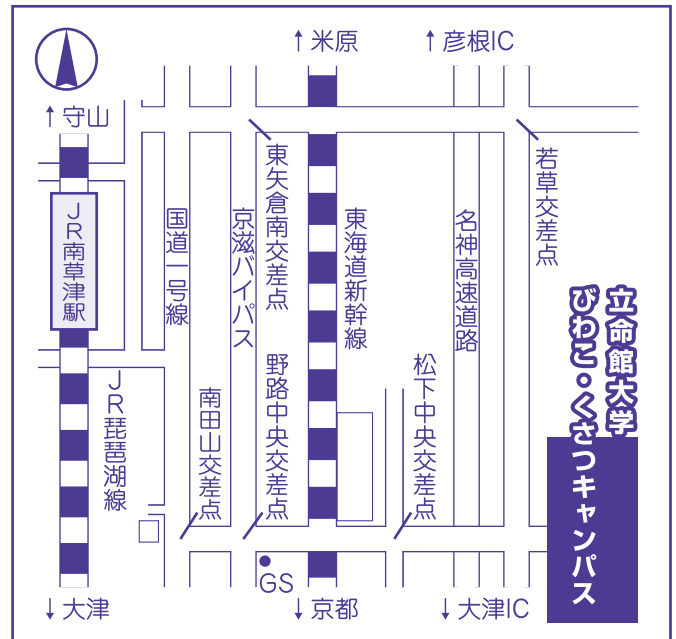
↑米原
↑彦根IC
↑守山
JR南草津駅
国道一号線
京滋バイパス
東矢倉南交差点
東海道新幹線
名神高速道路
若草交差点
立命館大学
びわこ・くさつキャンパス
JR琵琶湖線
南田山交差点
野路中央交差点
松下中央交差点
GS
↓大津
↓京都
↓大津IC